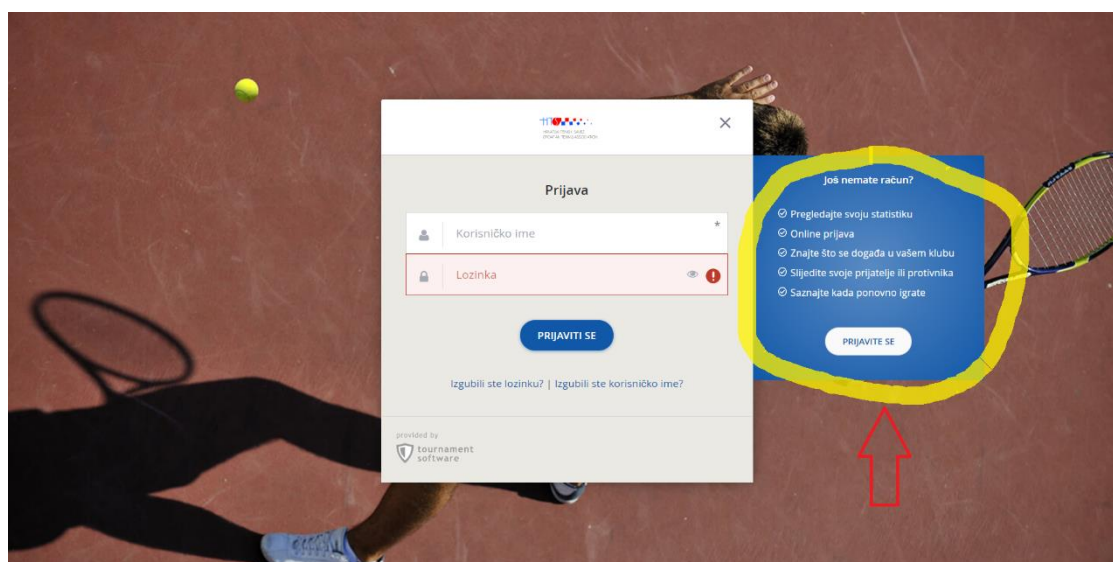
HRVATSKI TENISKI SAVEZ
CROATIAN TENNIS ASSOCIATION

Prijava

Korisničko ime *

Lozinka

PRIJAVITI SE

Izgubili ste lozinku? | Izgubili ste korisničko ime?

provided by
tournament software

Još nemate račun?

Pregledajte svoju statistiku
Online prijava
Znajte što se događa u vašem klubu
Slijedite svoje prijatelje ili protivnika
Saznajte kada ponovno igrate

PRIJAVITE SE